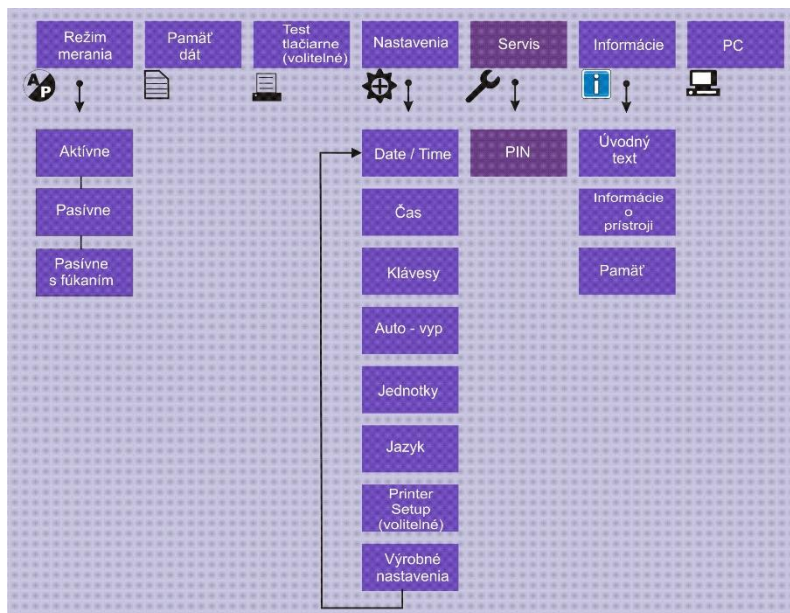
Režim merania

Pamäť dát

Test tlačiarne (voliteľné)

Nastavenia

Servis

Informácie

PC

A P

Aktívne

Pasívne

Pasívne s fúkaním

Date / Time

Čas

Klávesy

Auto - vyp

Jednotky

Jazyk

Printer Setup (voliteľné)

Výrobné nastavenia

PIN

Úvodný text

Informácie o prístroji

Pamäť

i